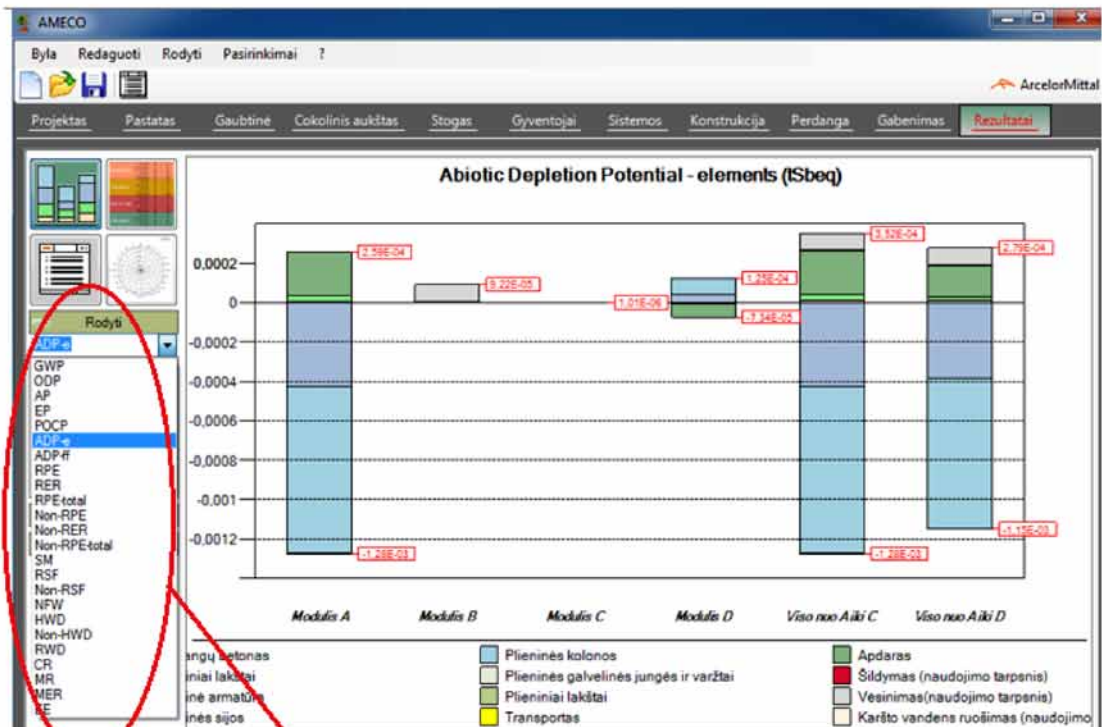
AMECO

Byla Redaguoti Rodyti Pasirinkimai ?

ArcelorMittal

Projektas Pastatas Gaubtinė Cokolinis aukštas Stogas Gyventojai Sistemos Konstrukcija Perdanga Gabenimas Rezultatai

Rodyti

ADP-e

GWP
ODP
AP
EP
POCP
ADP-e
ADP-ff
RPE
RER
RPE-total
Non-RPE
Non-RER
Non-RPE-total
SM
RSF
Non-RSF
NFW
HWD
Non-HWD
RWD
CR
MR
MER
EE

Abiotic Depletion Potential - elements (tSbeq)

0,0002
0
-0,0002
-0,0004
-0,0006
-0,0008
-0,001
-0,0012

2,59E-04
9,22E-05
1,01E-06
1,25E-04
-7,34E-05
3,52E-04
2,79E-04
-1,28E-03
-1,28E-03
-1,15E-03

Modulis A Modulis B Modulis C Modulis D Viso nuo A iki C Viso nuo A iki D

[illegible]angų betonas
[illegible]iniai lakštai
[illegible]inė armatūra
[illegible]inės sijos
Plieninės kolonos
Plieninės galvelinės jungės ir varžtai
Plieniniai lakštai
Transportas
Apdaras
Šildymas (naudojimo tarpsnis)
Vėsinimas(naudojimo tarpsnis)
Karšto vandens ruošimas (naudojimo